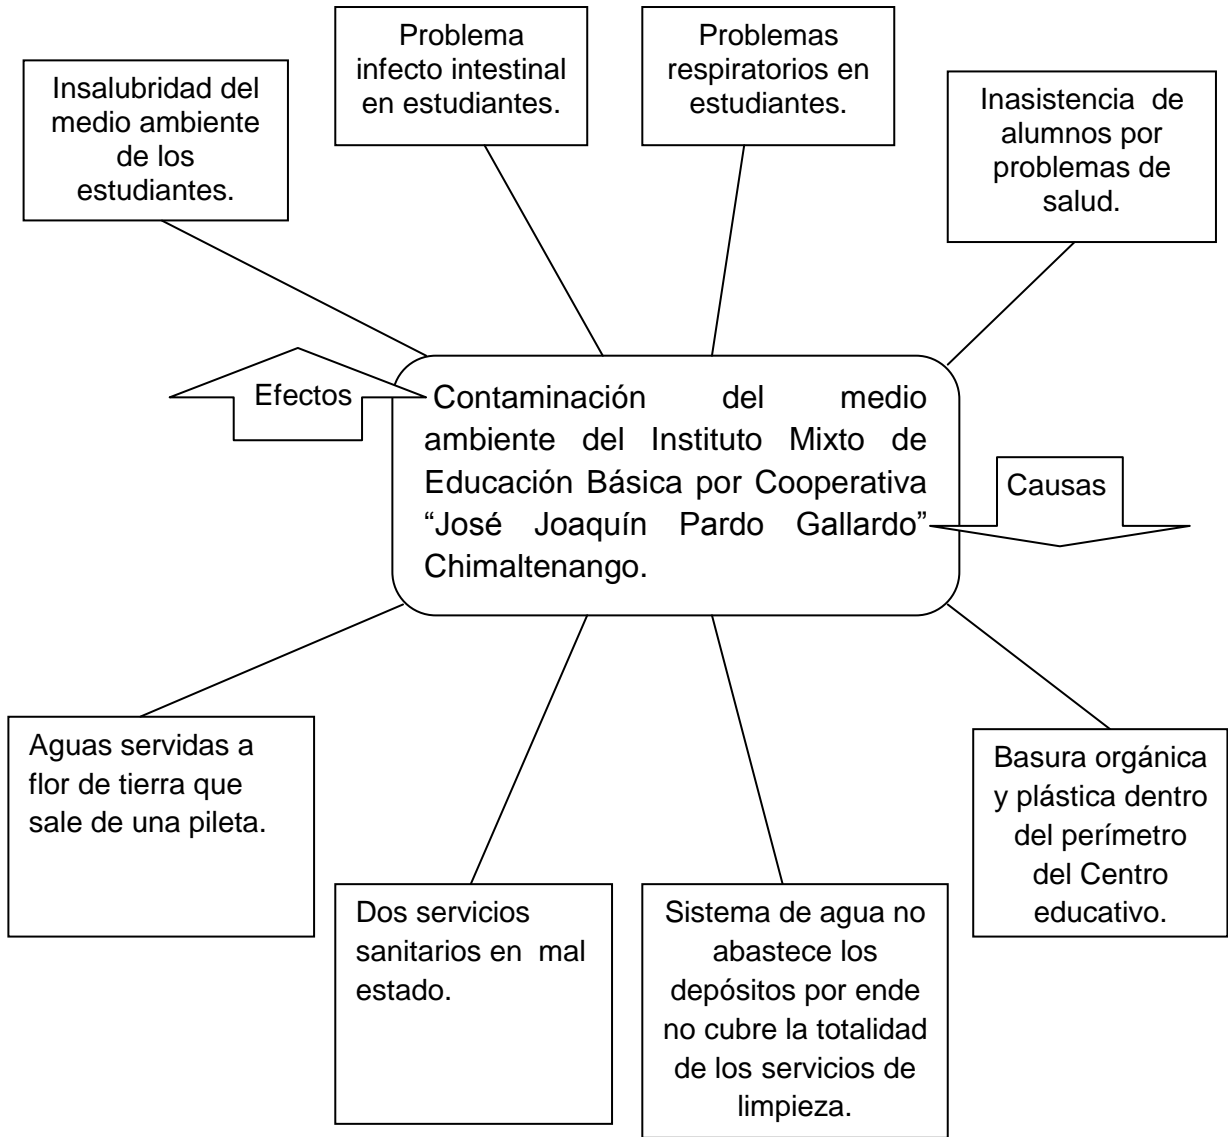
Insalubridad del medio ambiente de los estudiantes.

Problema infecto intestinal en estudiantes.

Problemas respiratorios en estudiantes.

Inasistencia de alumnos por problemas de salud.

Efectos

Contaminación del medio ambiente del Instituto Mixto de Educación Básica por Cooperativa “José Joaquín Pardo Gallardo” Chimaltenango.

Causas

Aguas servidas a flor de tierra que sale de una pileta.

Dos servicios sanitarios en mal estado.

Sistema de agua no abastece los depósitos por ende no cubre la totalidad de los servicios de limpieza.

Basura orgánica y plástica dentro del perímetro del Centro educativo.